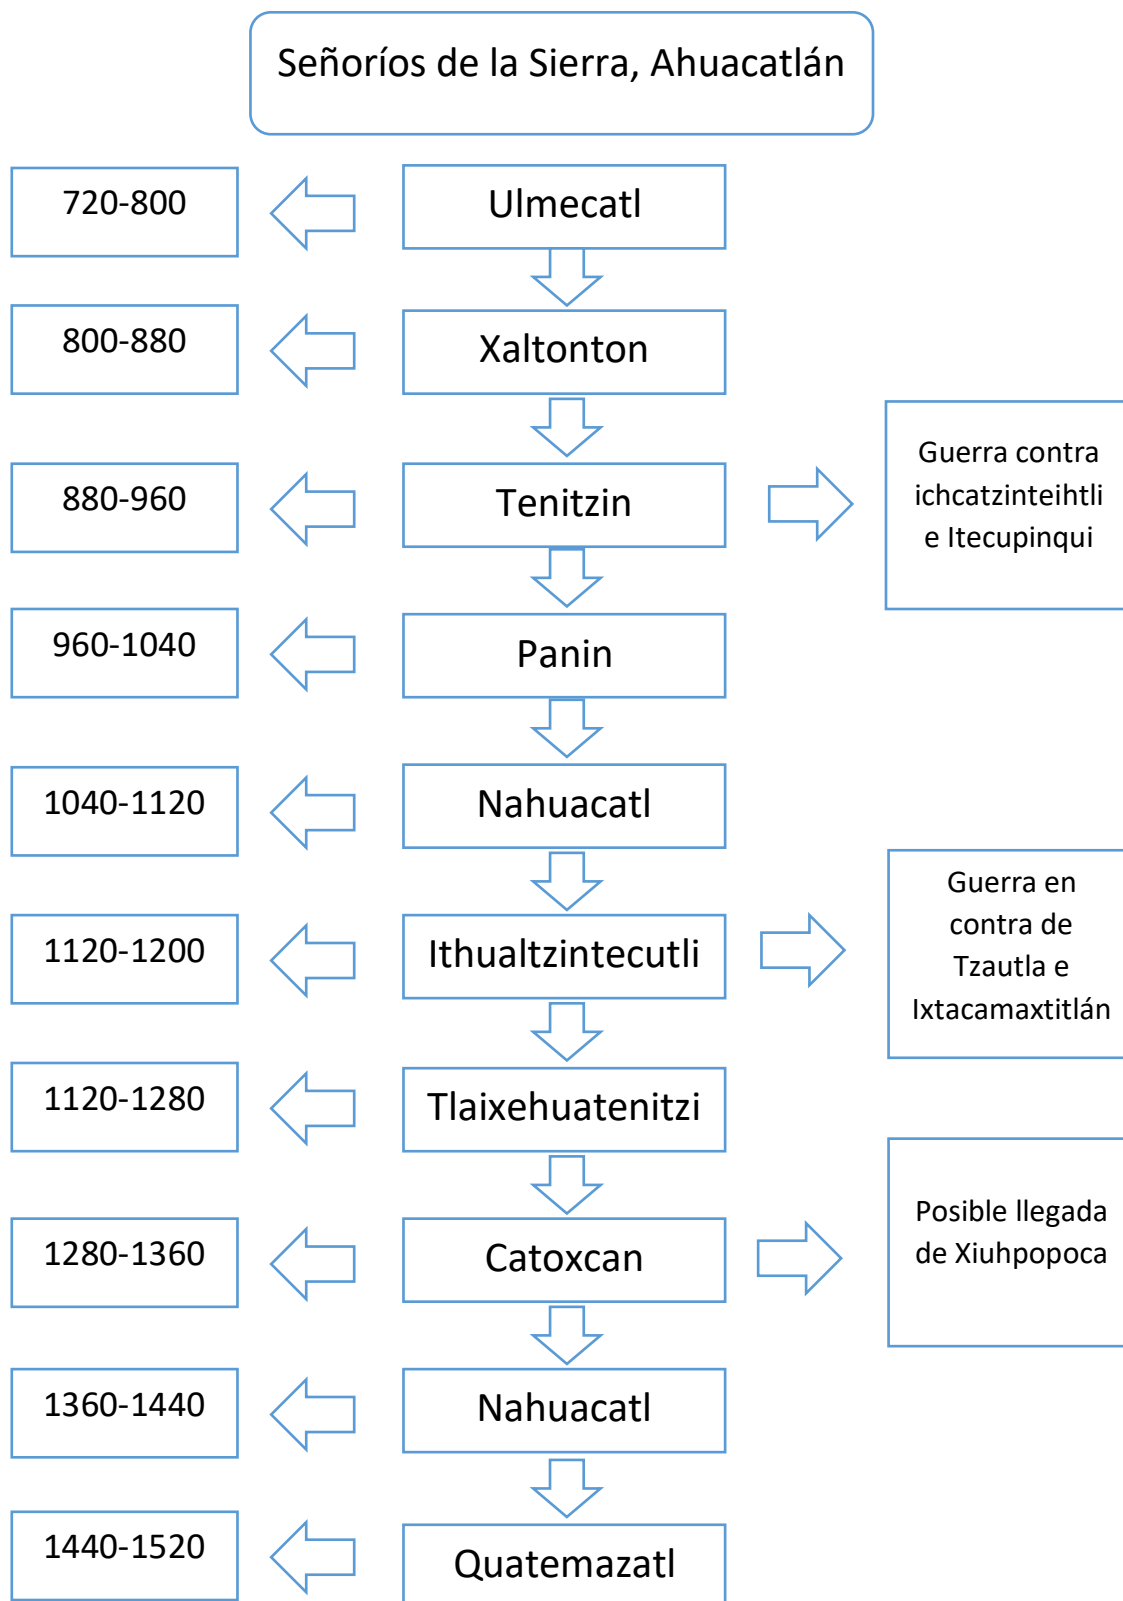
Señoríos de la Sierra, Ahuacatlán

720-800

Ulmecatl

800-880

Xaltonton

880-960

Tenitzin

Guerra contra ichcatzinteihtli e Itecupinqui

960-1040

Panin

1040-1120

Nahuacatl

1120-1200

Ithualtzintecutli

Guerra en contra de Tzautla e Ixtacamaxtitlán

1120-1280

Tlaixehuatenitzi

1280-1360

Catoxcan

Posible llegada de Xiuhpopoca

1360-1440

Nahuacatl

1440-1520

Quatemazatl